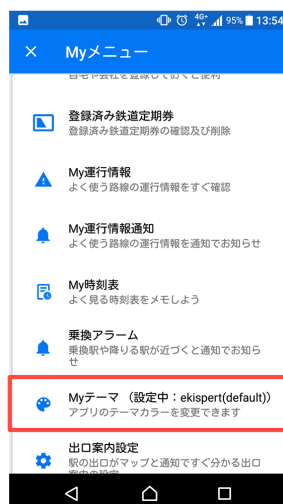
4G+ 95% 13:54

Myメニュー

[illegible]

登録済み鉄道定期券
登録済み鉄道定期券の確認及び削除

My運行情報
よく使う路線の運行情報をすぐ確認

My運行情報通知
よく使う路線の運行情報を通知でお知らせ

My時刻表
よく見る時刻表をメモしよう

乗換アラーム
乗換駅や降りる駅が近づくと通知でお知らせ

Myテーマ（設定中：ekispert(default)）
アプリのテーマカラーを変更できます

出口案内設定
駅の出口がマップと通知ですぐ分かる出口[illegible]